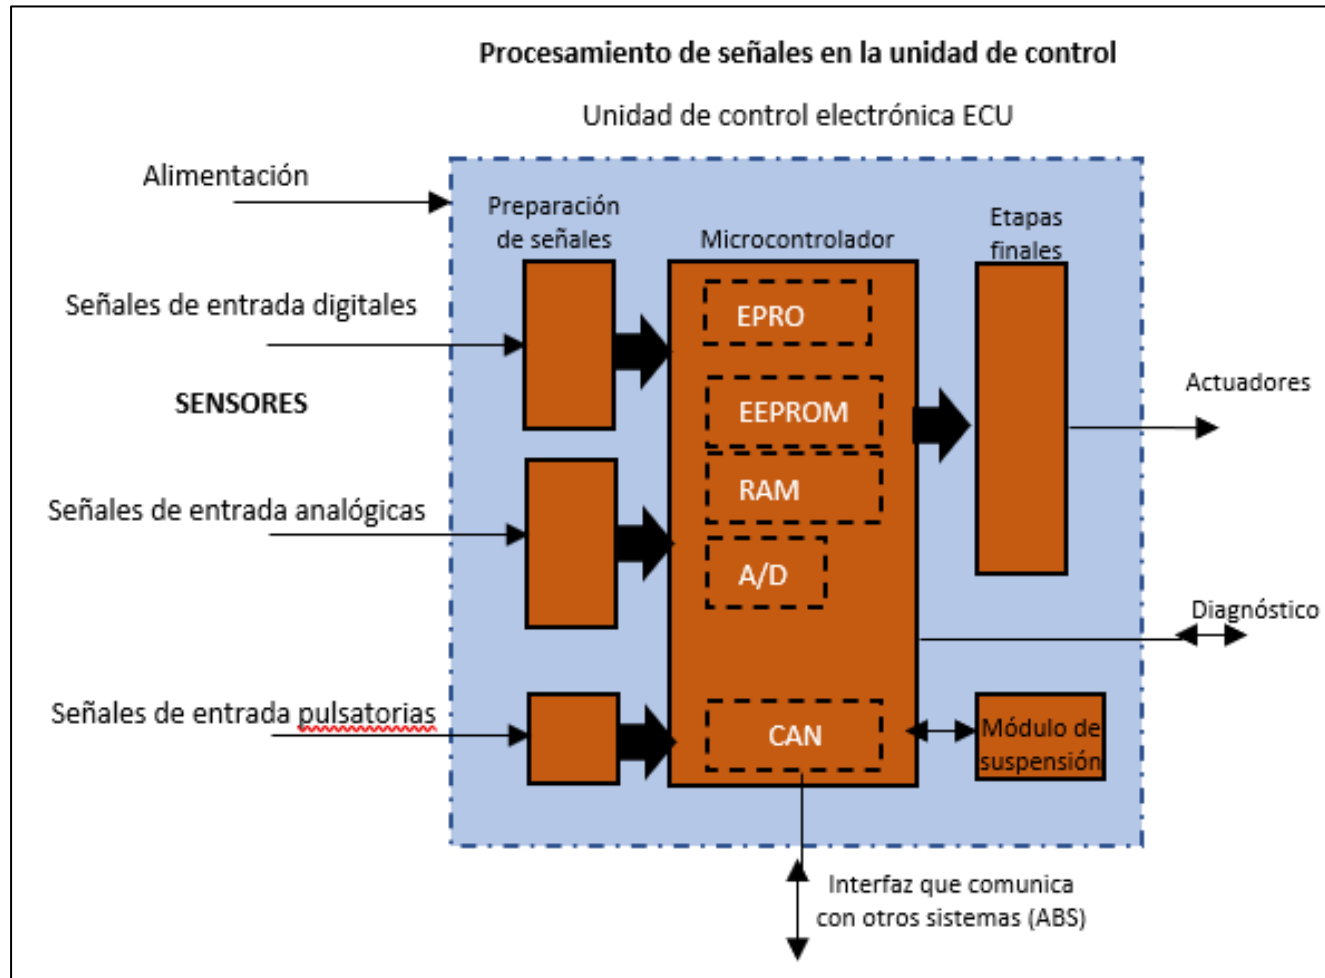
Procesamiento de señales en la unidad de control

Unidad de control electrónica ECU

Alimentación

Preparación de señales

Microcontrolador

Etapas finales

Señales de entrada digitales

EPRO

SENSORES

EEPROM

Actuadores

RAM

Señales de entrada analógicas

A/D

Diagnóstico

Señales de entrada pulsatorias

CAN

Módulo de suspensión

Interfaz que comunica con otros sistemas (ABS)